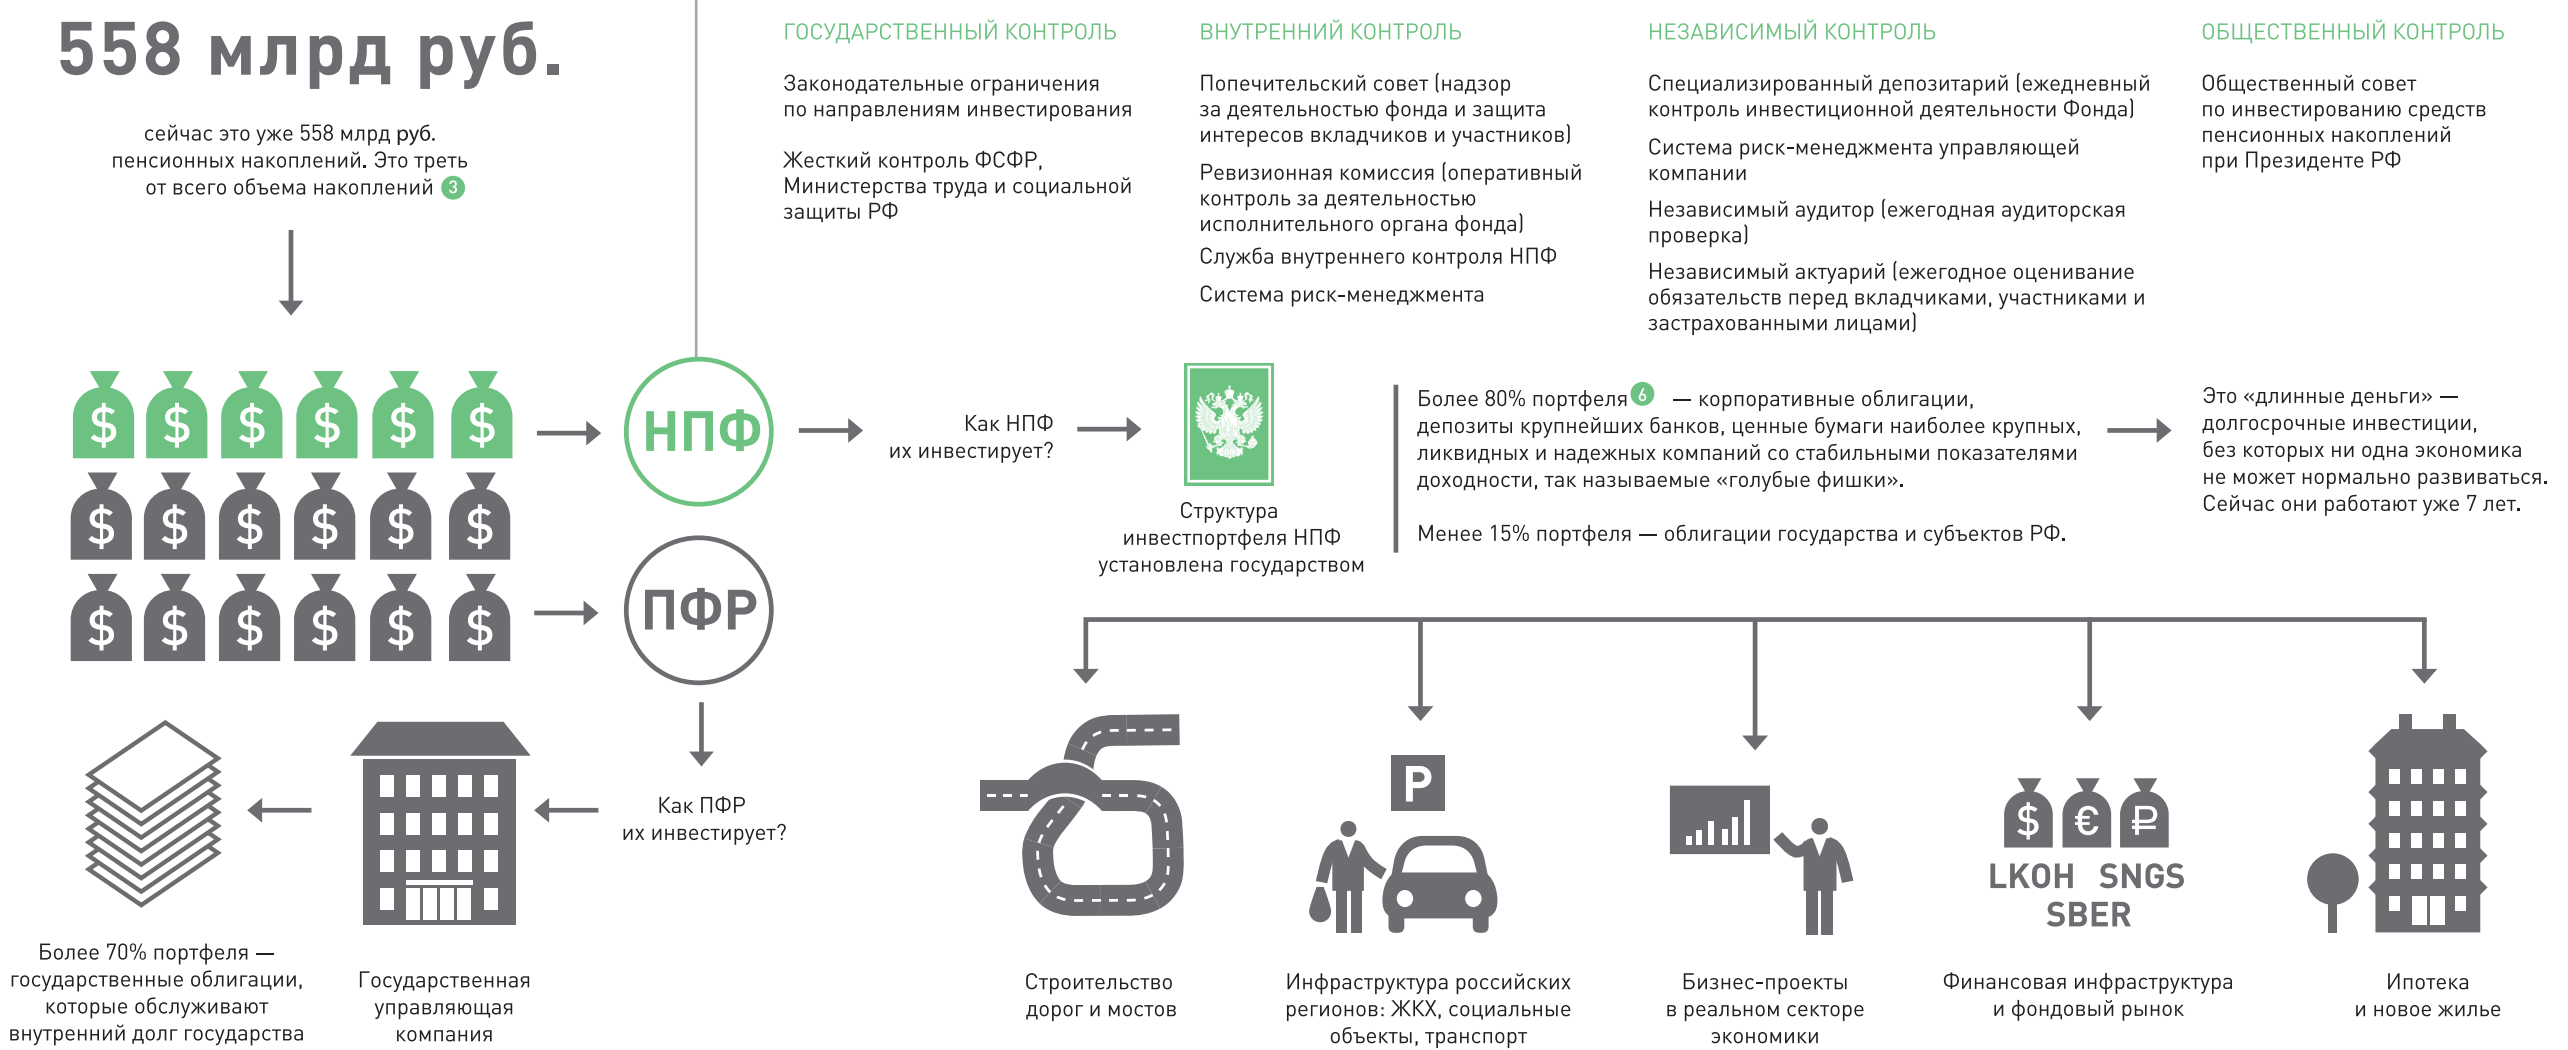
558 млрд руб.

сейчас это уже 558 млрд руб. пенсионных накоплений. Это треть от всего объема накоплений 3

ГОСУДАРСТВЕННЫЙ КОНТРОЛЬ

Законодательные ограничения по направлениям инвестирования

Жесткий контроль ФСФР, Министерства труда и социальной защиты РФ

ВНУТРЕННИЙ КОНТРОЛЬ

Попечительский совет (надзор за деятельностью фонда и защита интересов вкладчиков и участников)

Ревизионная комиссия (оперативный контроль за деятельностью исполнительного органа фонда)

Служба внутреннего контроля НПФ

Система риск-менеджмента

НЕЗАВИСИМЫЙ КОНТРОЛЬ

Специализированный депозитарий (ежедневный контроль инвестиционной деятельности Фонда)

Система риск-менеджмента управляющей компании

Независимый аудитор (ежегодная аудиторская проверка)

Независимый актуарий (ежегодное оценивание обязательств перед вкладчиками, участниками и застрахованными лицами)

ОБЩЕСТВЕННЫЙ КОНТРОЛЬ

Общественный совет по инвестированию средств пенсионных накоплений при Президенте РФ

$ $ $ $ $ $
$ $ $ $ $ $
$ $ $ $ $ $

НПФ

ПФР

Как НПФ их инвестирует?

Структура инвестпортфеля НПФ установлена государством

Более 80% портфеля 6 — корпоративные облигации, депозиты крупнейших банков, ценные бумаги наиболее крупных, ликвидных и надежных компаний со стабильными показателями доходности, так называемые «голубые фишки».

Менее 15% портфеля — облигации государства и субъектов РФ.

Это «длинные деньги» — долгосрочные инвестиции, без которых ни одна экономика не может нормально развиваться. Сейчас они работают уже 7 лет.

Как ПФР их инвестирует?

Более 70% портфеля — государственные облигации, которые обслуживают внутренний долг государства

Государственная управляющая компания

P

$ € ₽
LKOH SNGS
SBER

Строительство дорог и мостов

Инфраструктура российских регионов: ЖКХ, социальные объекты, транспорт

Бизнес-проекты в реальном секторе экономики

Финансовая инфраструктура и фондовый рынок

Ипотека и новое жилье